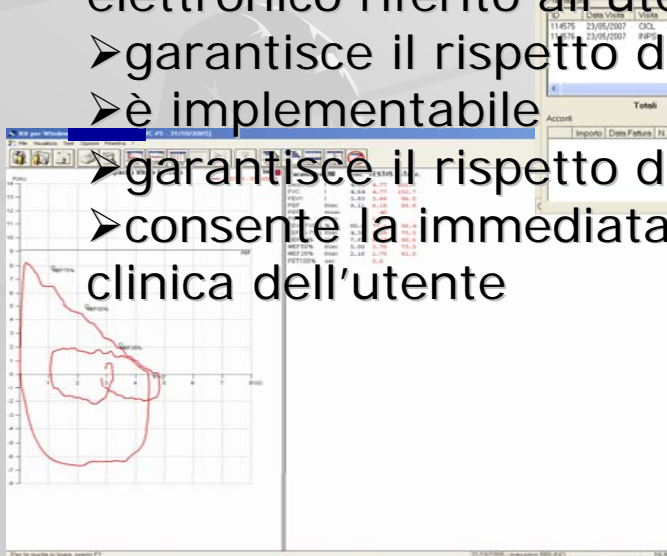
elettronico riferito all'ute
➢garantisce il rispetto d
➢è implementabile
➢garantisce il rispetto d
➢consente la immediata
clinica dell'utente

| ID | Data Visita | Visita |
|---|---|---|
| 114575 | 23/05/2007 | OCL |
| 114576 | 23/05/2007 | INPS |

Totali
Acconti
Importo | Data Fattura | N.

Kit per Windows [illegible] C #5 - 31/10/2005]
File Visualizza Test Opzioni Finestra ?

FVC
FEV1
PEF
MEF75%
MEF50%
MEF25%
FET100%

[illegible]